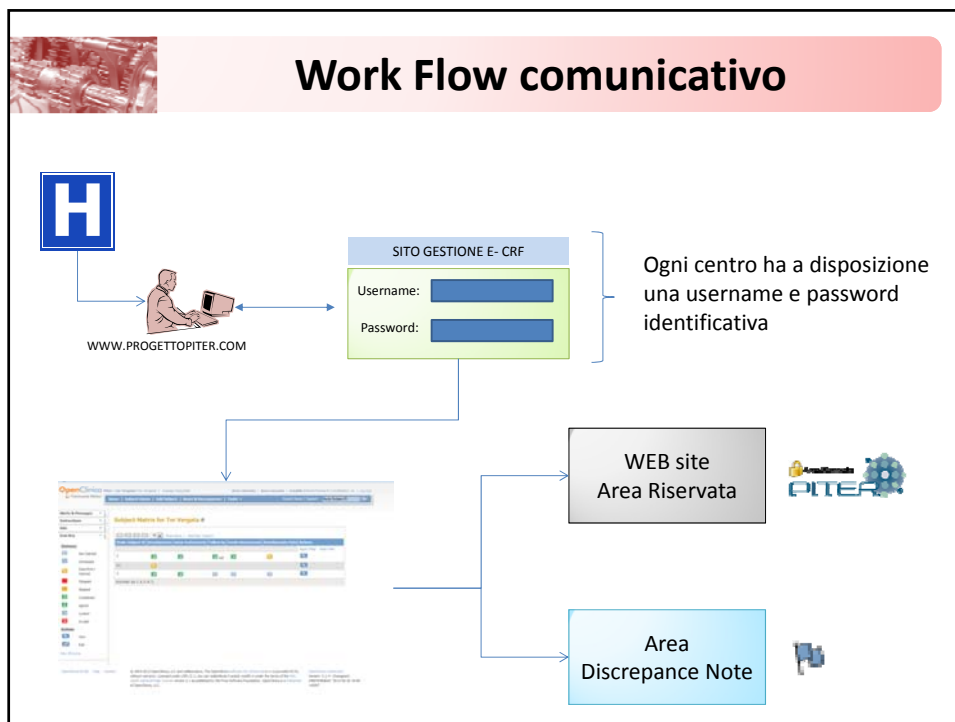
Work Flow comunicativo

H

WWW.PROGETTOPITER.COM

SITO GESTIONE E- CRF

Username:

Password:

Ogni centro ha a disposizione una username e password identificativa

OpenClinica

Subject Matrix for Tor Vergata

WEB site
Area Riservata

PITER

Area
Discrepance Note